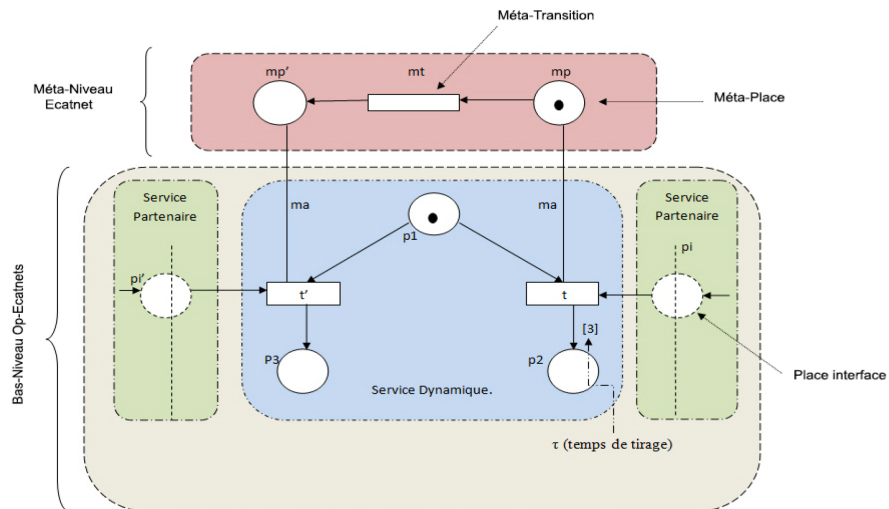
Méta-Transition

Méta-Niveau Ecatnet

mp'

mt

mp

Méta-Place

Service Partenaire

ma

p1

ma

Service Partenaire

pi

pi'

t'

t

[3]

P3

p2

Service Dynamique.

Place interface

Bas-Niveau Op-Ecatnets

τ (temps de tirage)